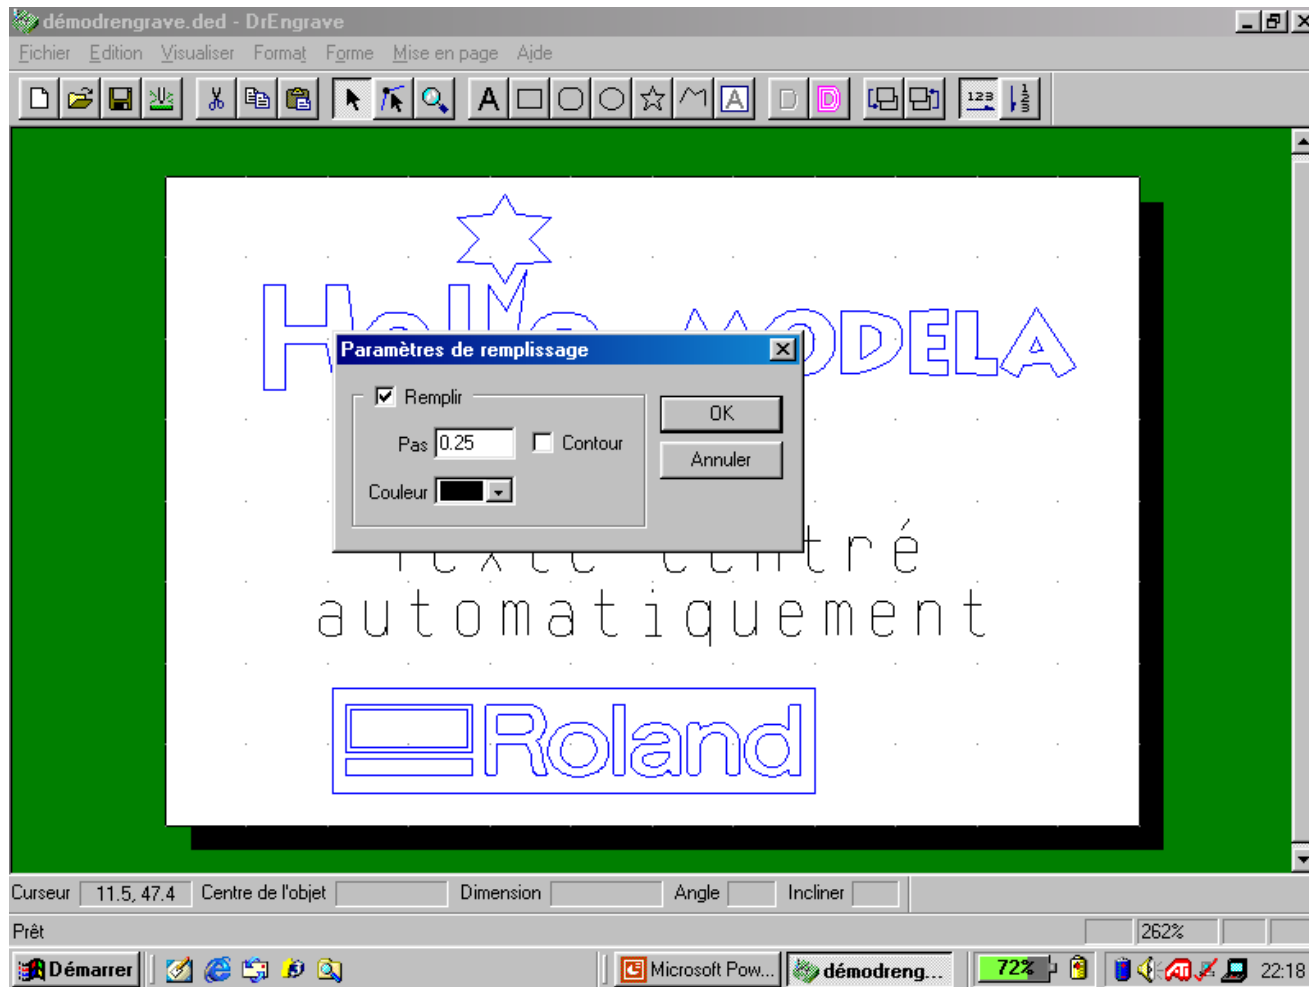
démodrengrave.ded - DrEngrave

Fichier Edition Visualiser Format Forme Mise en page Aide

MODELA

Paramètres de remplissage

Remplir

Pas 0.25

Contour

Couleur

OK

Annuler

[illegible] tré

automatiquement

Roland

Curseur 11.5, 47.4 Centre de l'objet Dimension Angle Incliner

Prêt

262%

Démarrer

Microsoft Pow...

démodreng...

72%

22:18